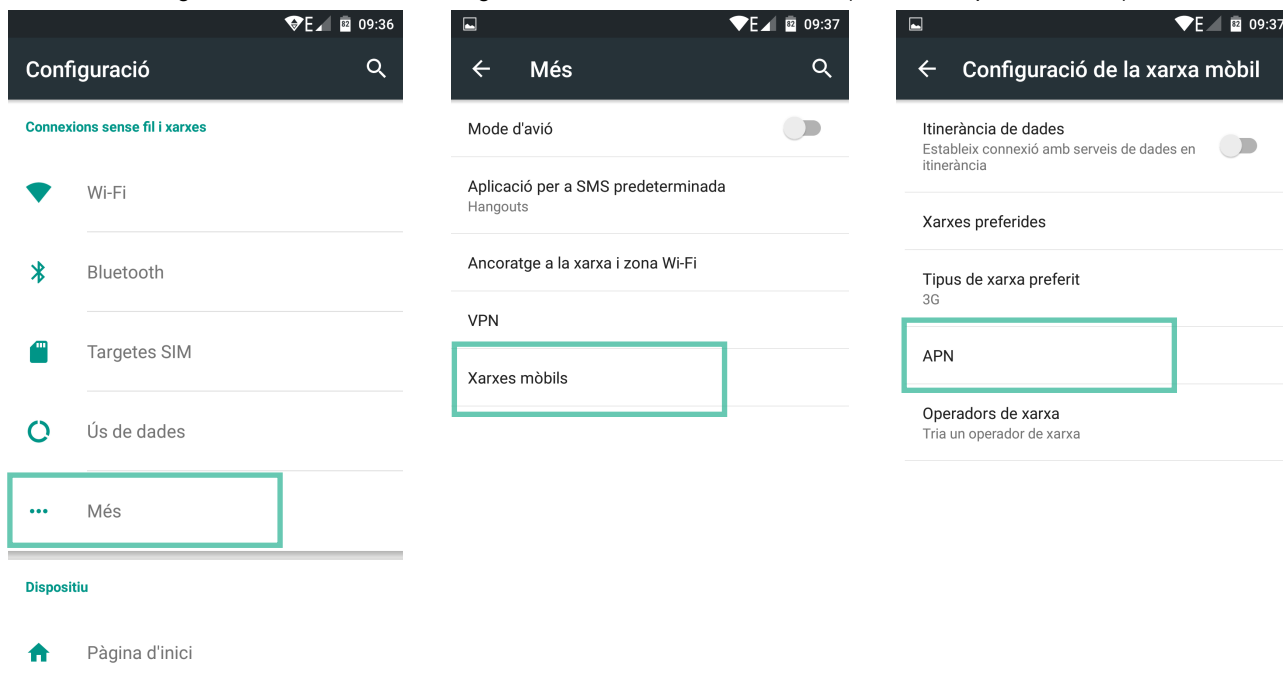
E 09:36
Configuració
Connexions sense fil i xarxes
Wi-Fi
Bluetooth
Targetes SIM
Ús de dades
Més
Dispositiu
Pàgina d'inici

E 09:37
Més
Mode d'avió
Aplicació per a SMS predeterminada
Hangouts
Ancoratge a la xarxa i zona Wi-Fi
VPN
Xarxes mòbils

E 09:37
Configuració de la xarxa mòbil
Itinerància de dades
Estableix connexió amb serveis de dades en itinerància
Xarxes preferides
Tipus de xarxa preferit
3G
APN
Operadors de xarxa
Tria un operador de xarxa